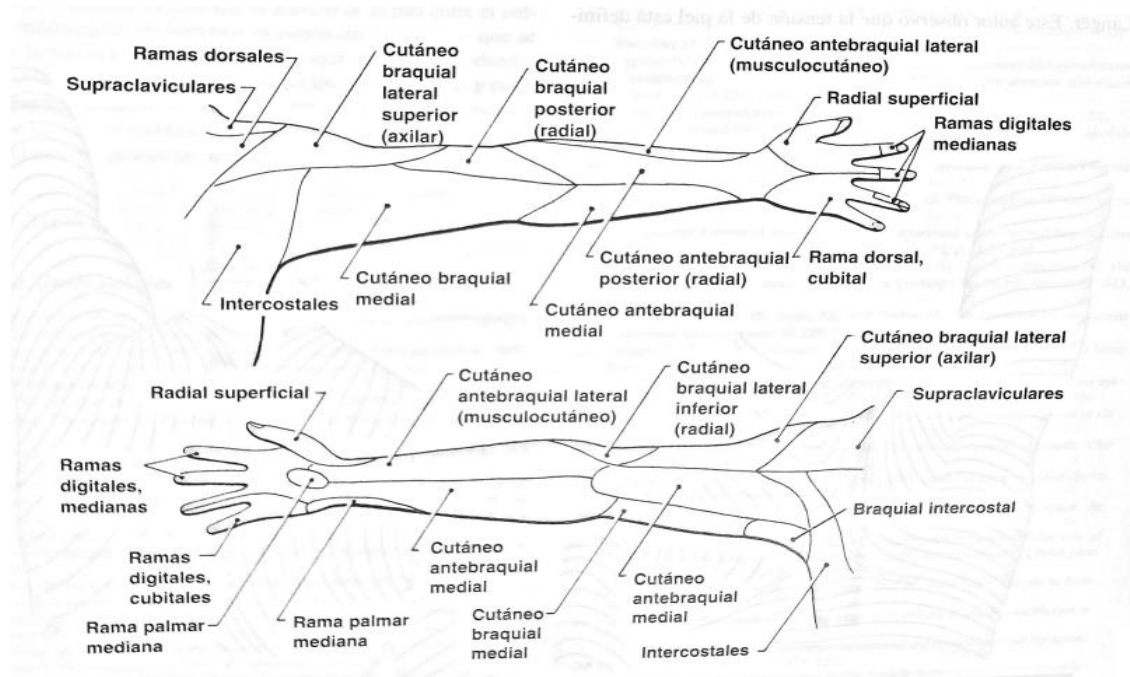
Langer. Este autor observó que la tensión de la piel está defini-

Ramas dorsales
Supraclaviculares
Cutáneo braquial lateral superior (axilar)
Cutáneo braquial posterior (radial)
Cutáneo antebraquial lateral (musculocutáneo)
Radial superficial
Ramas digitales medianas
Cutáneo antebraquial posterior (radial)
Rama dorsal, cubital
Intercostales
Cutáneo braquial medial
Cutáneo antebraquial medial

Radial superficial
Cutáneo antebraquial lateral (musculocutáneo)
Cutáneo braquial lateral inferior (radial)
Cutáneo braquial lateral superior (axilar)
Supraclaviculares
Ramas digitales, medianas
Braquial intercostal
Ramas digitales, cubitales
Cutáneo antebraquial medial
Cutáneo antebraquial medial
Rama palmar mediana
Rama palmar mediana
Cutáneo braquial medial
Intercostales